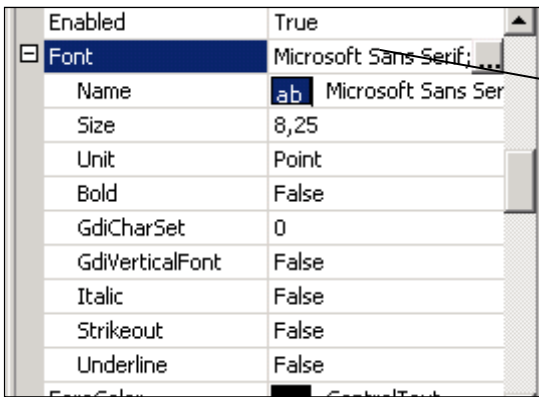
| | |
|---|---|
| Enabled | True |
| ⊟ Font | Microsoft Sans Serif; ... |
| Name | ab Microsoft Sans Ser |
| Size | 8,25 |
| Unit | Point |
| Bold | False |
| GdiCharSet | 0 |
| GdiVerticalFont | False |
| Italic | False |
| Strikeout | False |
| Underline | False |
| ForeColor | ControlText |